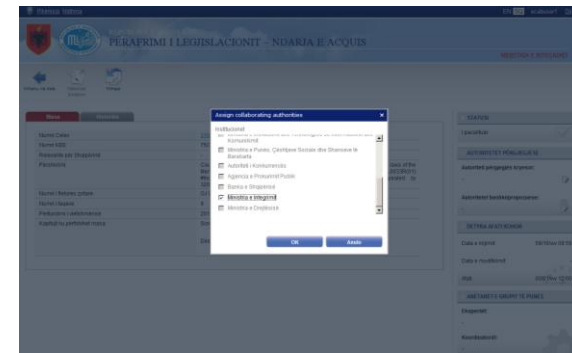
PERAFRIMI I LEGJISLACIONIT - NDARJA E ACQUIS

Assign collaborating authorities
Institucionet
Ministria e Punës, Çështjeve Sociale dhe Shanseve te Barabarta
Autoriteti i Komunikimit
Agjencia e Prokurimit Publik
Banka e Shqipërisë
Ministria e Integrimit
Ministria e Drejtësisë
OK
Anulo

STATUSI
AUTORITETI PERGJEGJES
Autoriteti pergjegjës kryesor:
Autoritetet bashkëpropozuese:
DETAJET E KRIJIMIT
Data e krijimit
Data e modifikimit